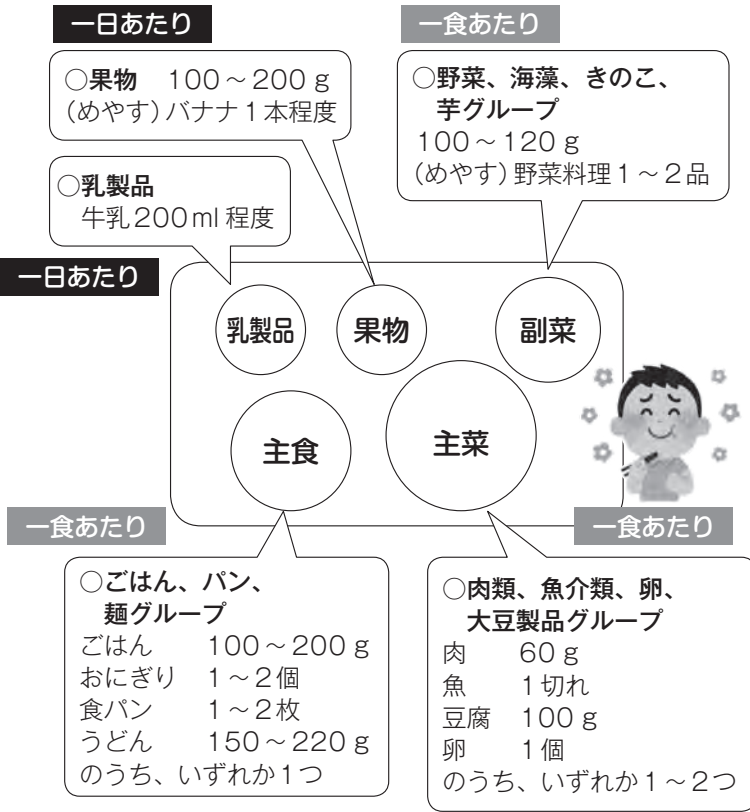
一日あたり

○果物　100～200ｇ
（めやす）バナナ１本程度

一食あたり

○野菜、海藻、きのこ、芋グループ
100～120ｇ
（めやす）野菜料理１～２品

○乳製品
牛乳200ml 程度

一日あたり

乳製品

果物

副菜

主食

主菜

一食あたり

一食あたり

○ごはん、パン、麺グループ
ごはん　100～200ｇ
おにぎり　１～2個
食パン　１～2枚
うどん　150～220ｇ
のうち、いずれか1つ

○肉類、魚介類、卵、大豆製品グループ
肉　60ｇ
魚　１切れ
豆腐　100ｇ
卵　１個
のうち、いずれか１～2つ